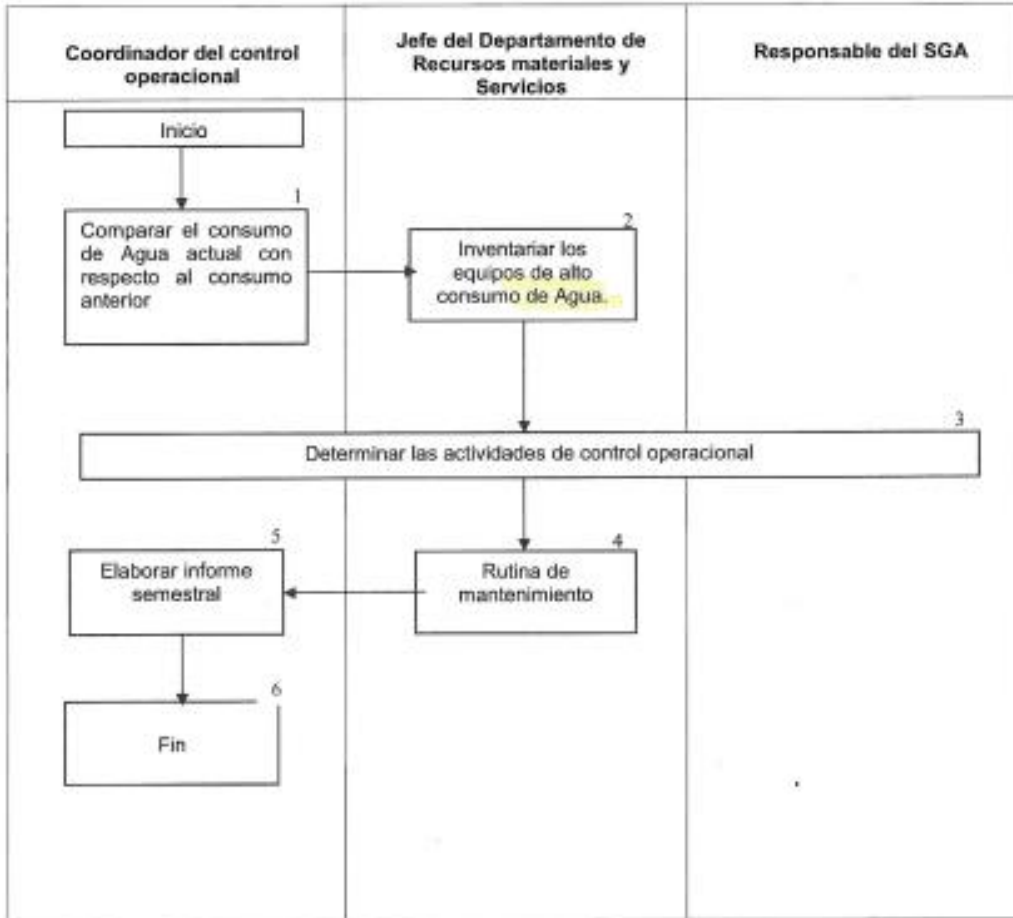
| Coordinador del control operacional | Jefe del Departamento de Recursos materiales y Servicios | Responsable del SGA |
|---|---|---|

Inicio

1
Comparar el consumo de Agua actual con respecto al consumo anterior

2
Inventariar los equipos de alto consumo de Agua.

3
Determinar las actividades de control operacional

4
Rutina de mantenimiento

5
Elaborar informe semestral

6
Fin